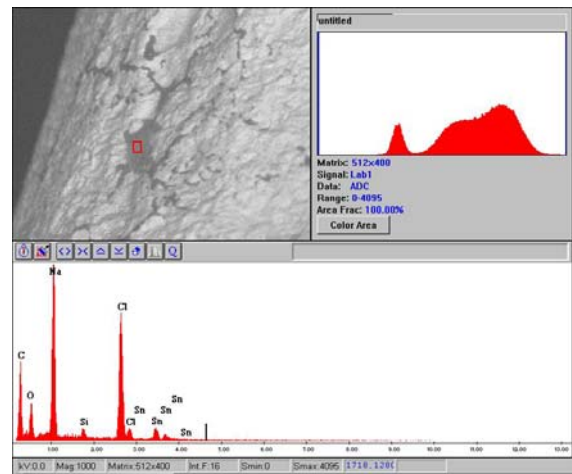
untitled

Matrix: 512x400
Signal: Lab1
Data: ADC
Range: 0-4095
Area Frac: 100.00%
Color Area

Na
C
O
Si
Cl
Cl
Sn
Sn
Sn
Sn
Sn

kV:0.0 | Mag:1000 | Matrix:512x400 | Int.F:16 | Smin:0 | Smax:4095 | 1710.128